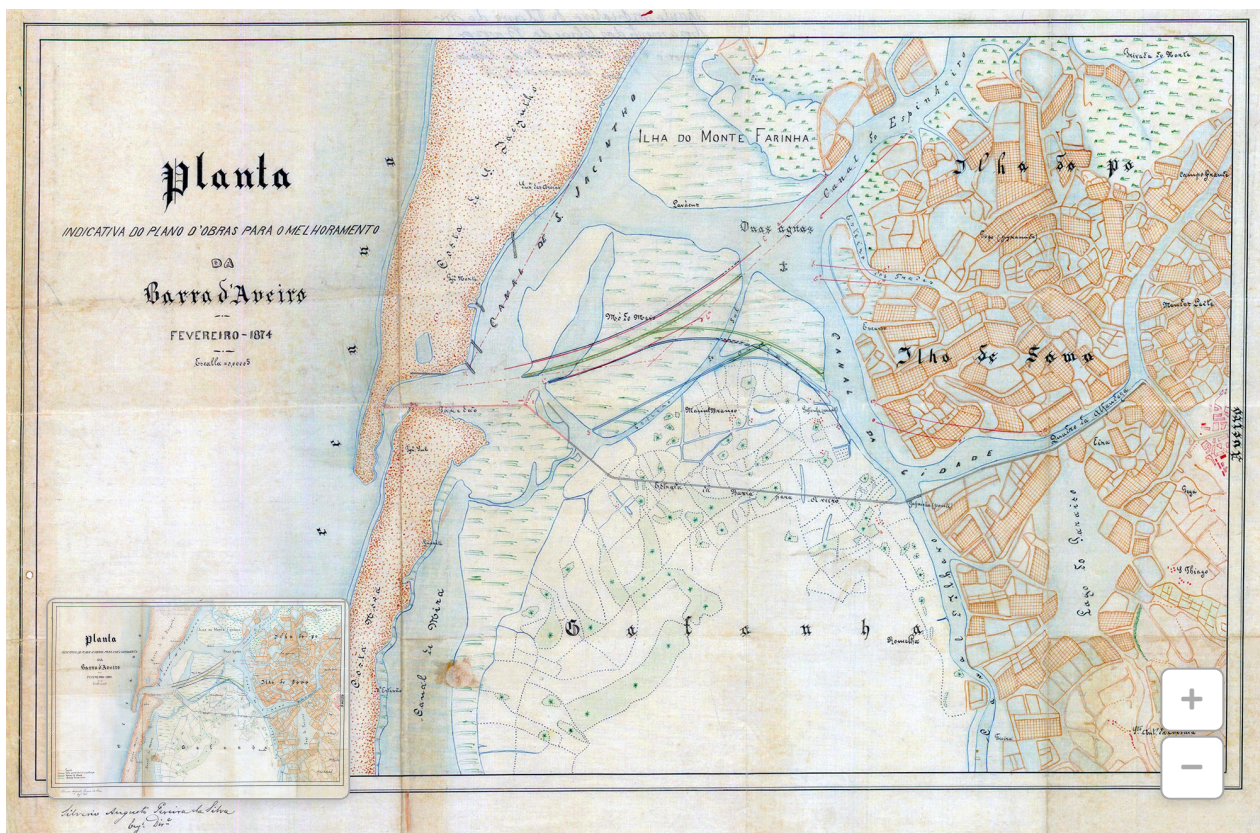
Planta

INDICATIVA DO PLANO D'OBRAS PARA O MELHORAMENTO

DA

Barra d'Aveiro

FEVEREIRO - 1874

Escalla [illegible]

ILHA DO MONTE FARINHA

Canal de S. Jacintho

Costa de S. Jacintho

Duas agoas

Canal de Espinheiro

Ilha do Pó

Ilha de Sama

Canal da Cidade

Gafanha

Canal de Mira

Costa Nova

Lago do Paraiso

Aveiro

Silverio Augusto Pereira da Silva
Eng. Dir.

+

−